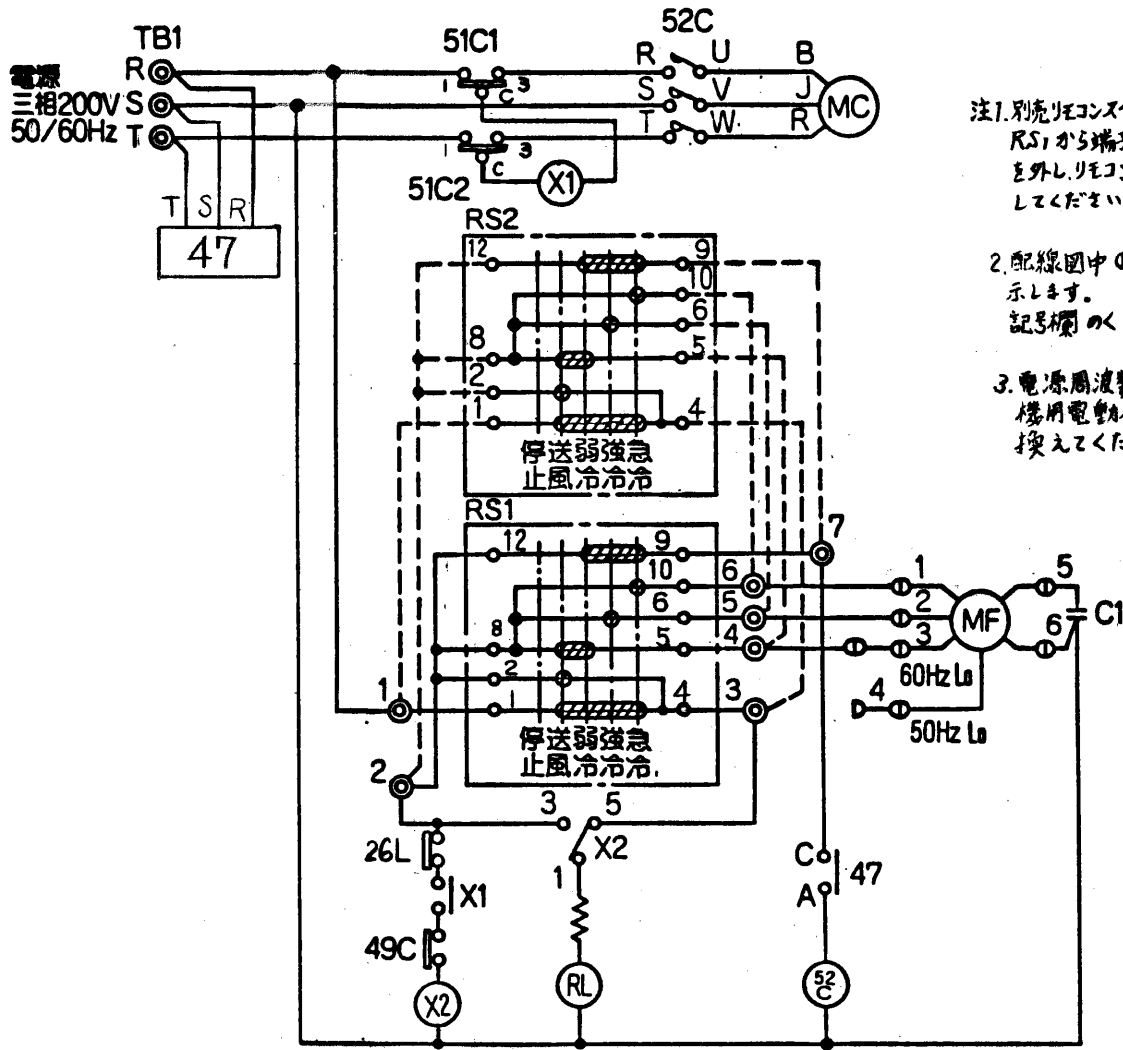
TB1
電源
三相200V
50/60Hz
R
S
T
T S R
47

51C1
1 C 3
51C2
1 C 3
X1
52C
R U
S V
T W
B
J
R
MC

注1.別売リモコンスイ
RS1から端子
を外し,リモコン
してください

2.配線図中の
示します。
記号欄のく

3.電源周波数
機用電動機
換えてくだ

RS2
12 9
10
6
8 5
2
1 4
停送弱強急
止風冷冷冷

RS1
12 9
10
6
8 5
2
1 4
停送弱強急
止風冷冷冷

7
6
5
4
3
1
2

1
2
3
MF
5
6
C1
60Hz Lo
4
50Hz Lo

3 5
X2
1
26L
X1
49C
X2
RL
C
A
47
52C